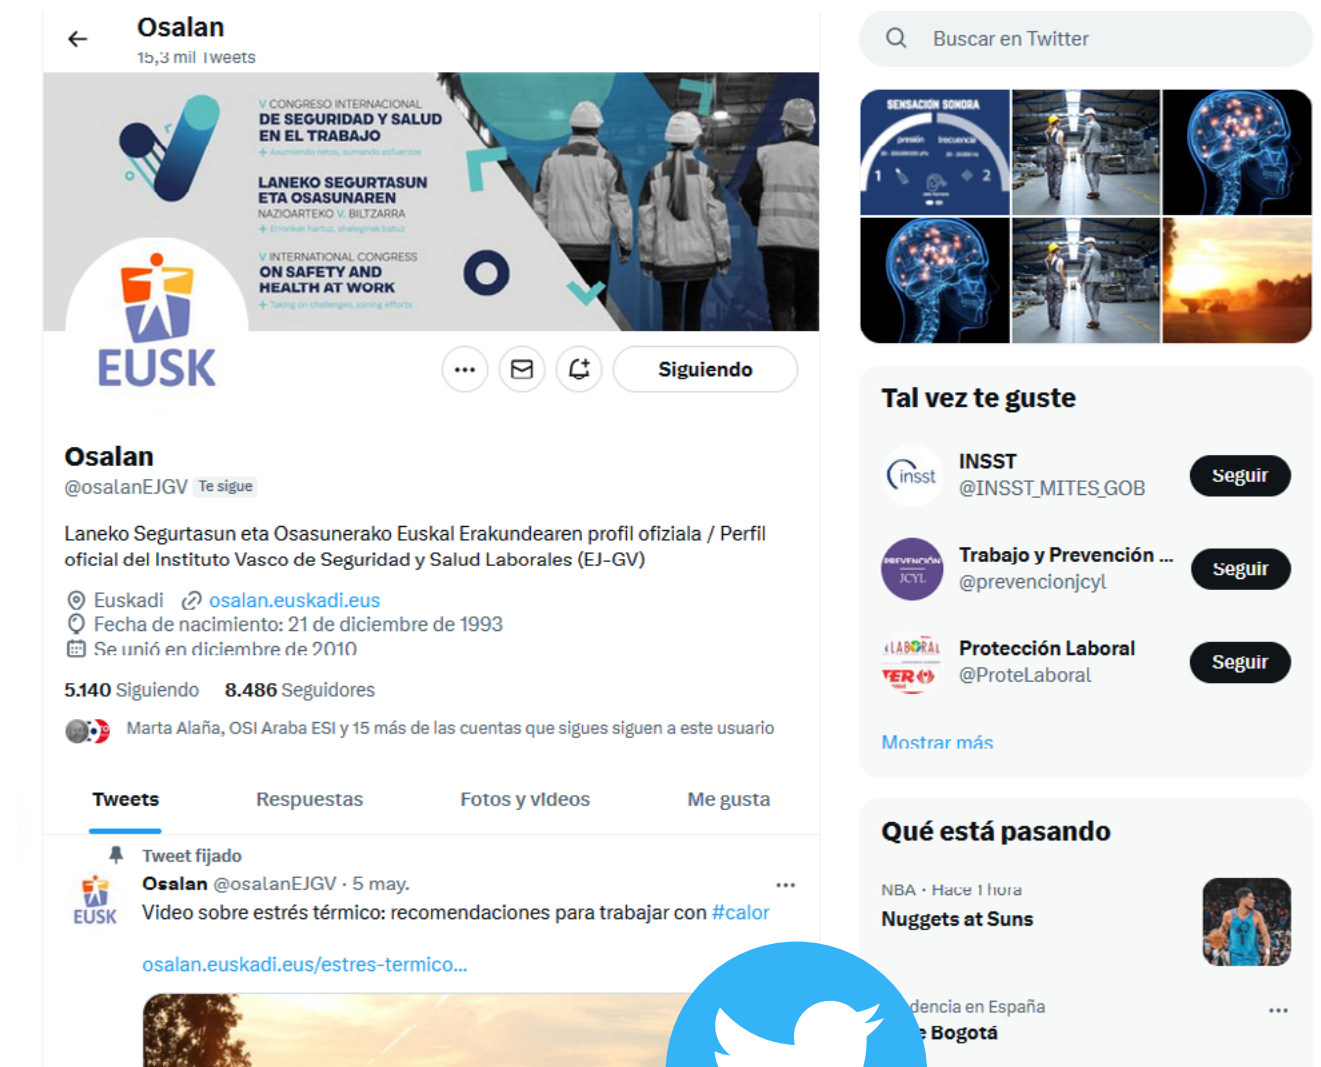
Osalan
15,3 mil Tweets

V CONGRESO INTERNACIONAL
DE SEGURIDAD Y SALUD EN EL TRABAJO
+ Asumiendo retos, sumando esfuerzos

LANEKO SEGURTASUN ETA OSASUNAREN
NAZIOARTEKO V. BILTZARRA
+ Erronkak hartuz, ahaleginak batuz

V INTERNATIONAL CONGRESS
ON SAFETY AND HEALTH AT WORK
+ Taking on challenges, joining efforts

EUSK

Siguiendo

Osalan
@osalanEJGV Te sigue

Laneko Segurtasun eta Osasunerako Euskal Erakundearen profil ofiziala / Perfil oficial del Instituto Vasco de Seguridad y Salud Laborales (EJ-GV)

Euskadi osalan.euskadi.eus
Fecha de nacimiento: 21 de diciembre de 1993
Se unió en diciembre de 2010

5.140 Siguiendo 8.486 Seguidores

Marta Alaña, OSI Araba ESI y 15 más de las cuentas que sigues siguen a este usuario

Tweets Respuestas Fotos y videos Me gusta

Tweet fijado
Osalan @osalanEJGV · 5 may.
Video sobre estrés térmico: recomendaciones para trabajar con #calor

osalan.euskadi.eus/estres-termico...

Buscar en Twitter

SENSACIÓN SONORA
presión frecuencia
1 2

Tal vez te guste

INSST
@INSST_MITES_GOB
Seguir

Trabajo y Prevención ...
@prevencionjcyl
Seguir

Protección Laboral
@ProteLaboral
Seguir

Mostrar más

Qué está pasando

NBA · Hace 1 hora
Nuggets at Suns

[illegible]dencia en España
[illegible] Bogotá